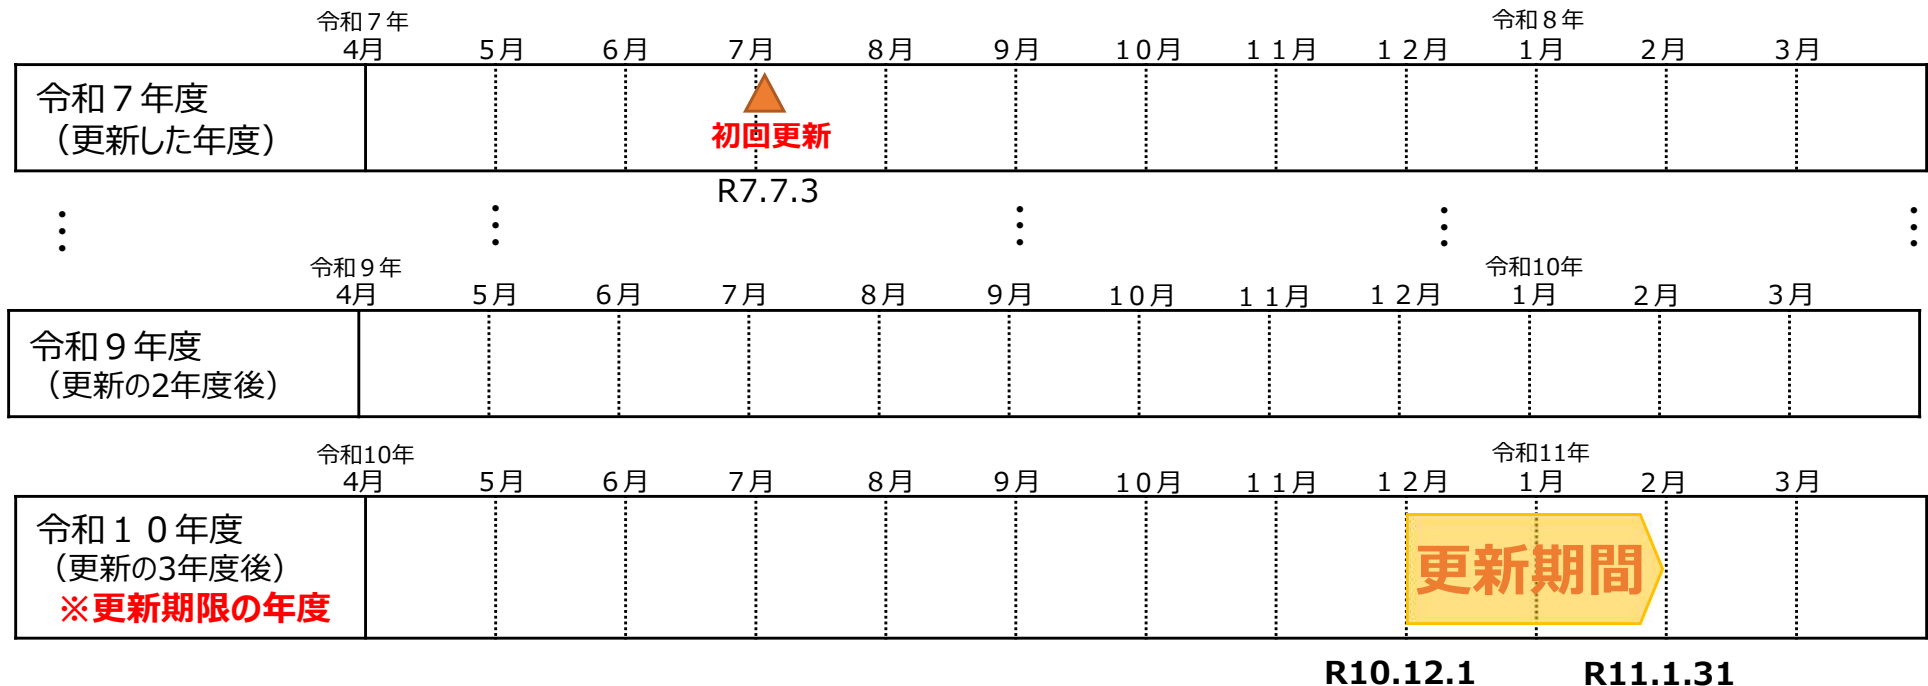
令和７年
4月　５月　６月　７月　８月　９月　１０月　１１月　１２月

令和８年
１月　２月　３月

令和７年度
（更新した年度）

初回更新

R7.7.3

令和９年
4月　５月　６月　７月　８月　９月　１０月　１１月　１２月

令和10年
１月　２月　３月

令和９年度
（更新の2年度後）

令和10年
4月　５月　６月　７月　８月　９月　１０月　１１月　１２月

令和11年
１月　２月　３月

令和１０年度
（更新の3年度後）
※更新期限の年度

更新期間

R10.12.1　R11.1.31